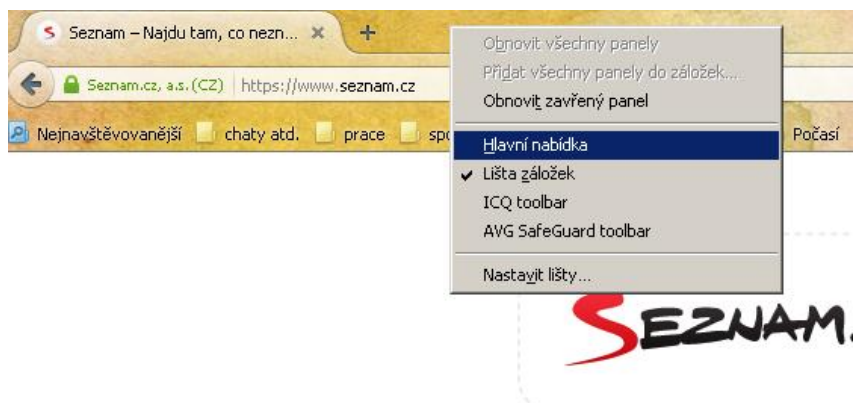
Seznam – Najdu tam, co nezn... ×
+
Seznam.cz, a.s. (CZ) https://www.seznam.cz
Nejnavštěvovanější chaty atd. prace sp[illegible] Počasí

Obnovit všechny panely
Přidat všechny panely do záložek...
Obnovit zavřený panel
Hlavní nabídka
✔ Lišta záložek
ICQ toolbar
AVG SafeGuard toolbar
Nastavit lišty...

SEZNAM.